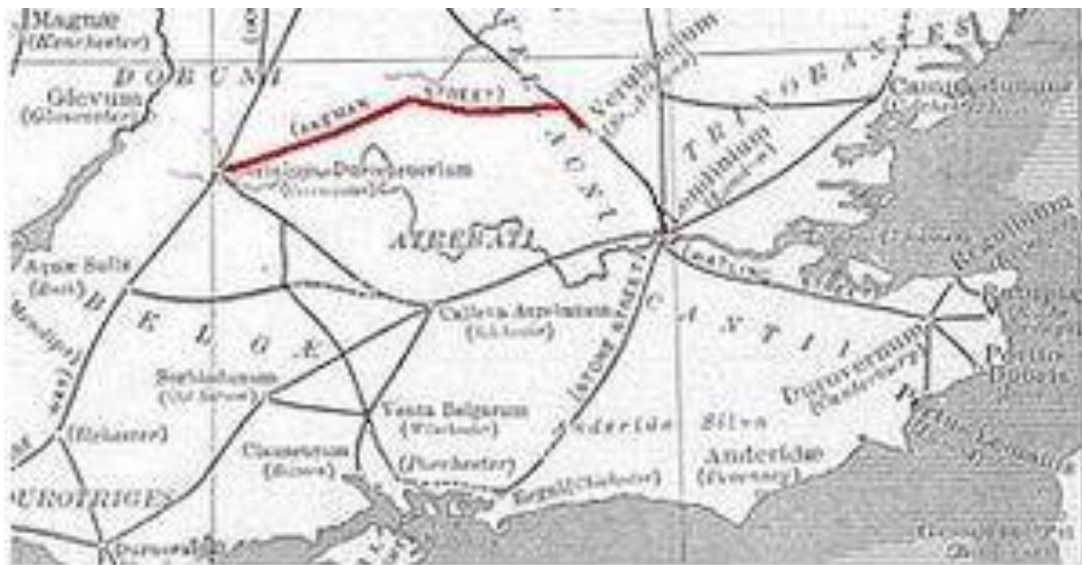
Magnae
(Kenchester)
DOBUNI
Glevum
(Gloucester)
(AKEMAN STREET)
Verulamium
(St. Albans)
TRINOBANTES
Camulodunum
(Colchester)
Londinium
(London)
Corinium Durocornovium
(Cirencester)
ATREBATI
CATUVELLAUNI
Aquae Sulis
(Bath)
BELGAE
Calleva Atrebatum
(Silchester)
(STANE STREET)
CANTII
(WATLING STREET)
Durovernum
(Canterbury)
Rutupiae
Portus Dubris
Portus Lemanis
Sorbiodunum
(Old Sarum)
Venta Belgarum
(Winchester)
Anderida Silva
(Ilchester)
Clausentum
(Bitterne)
(Porchester)
Regnum
(Chichester)
Anderida
(Pevensey)
DUROTRIGES
Durnovaria
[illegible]